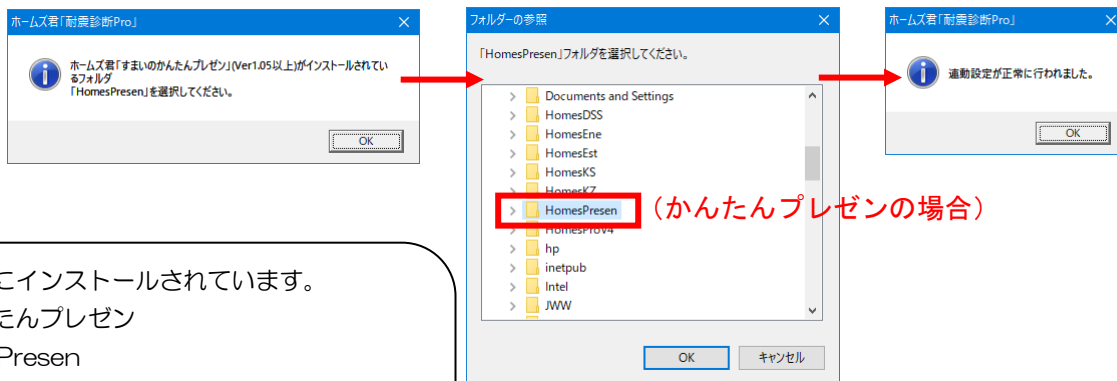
ホームズ君「耐震診断Pro」

ホームズ君「すまいのかんたんプレゼン」(Ver1.05以上)がインストールされているフォルダ
「HomesPresen」を選択してください。

OK

フォルダーの参照

「HomesPresen」フォルダを選択してください。

Documents and Settings
HomesDSS
HomesEne
HomesEst
HomesKS
HomesKZ
HomesPresen
HomesProv4
hp
inetpub
Intel
JWW

OK
キャンセル

(かんたんプレゼンの場合)

ホームズ君「耐震診断Pro」

連動設定が正常に行われました。

OK

にインストールされています。
たんプレゼン
Presen